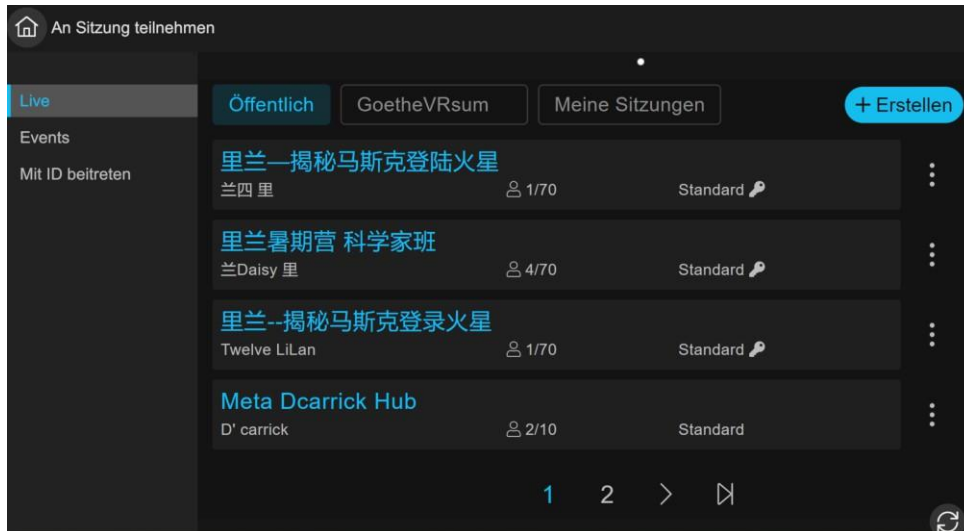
An Sitzung teilnehmen

Live
Events
Mit ID beitreten

Öffentlich
GoetheVRsum
Meine Sitzungen
+ Erstellen

里兰—揭秘马斯克登陆火星
兰四 里
1/70
Standard

里兰暑期营 科学家班
兰Daisy 里
4/70
Standard

里兰--揭秘马斯克登录火星
Twelve LiLan
1/70
Standard

Meta Dcarrick Hub
D' carrick
2/10
Standard

1 2 >